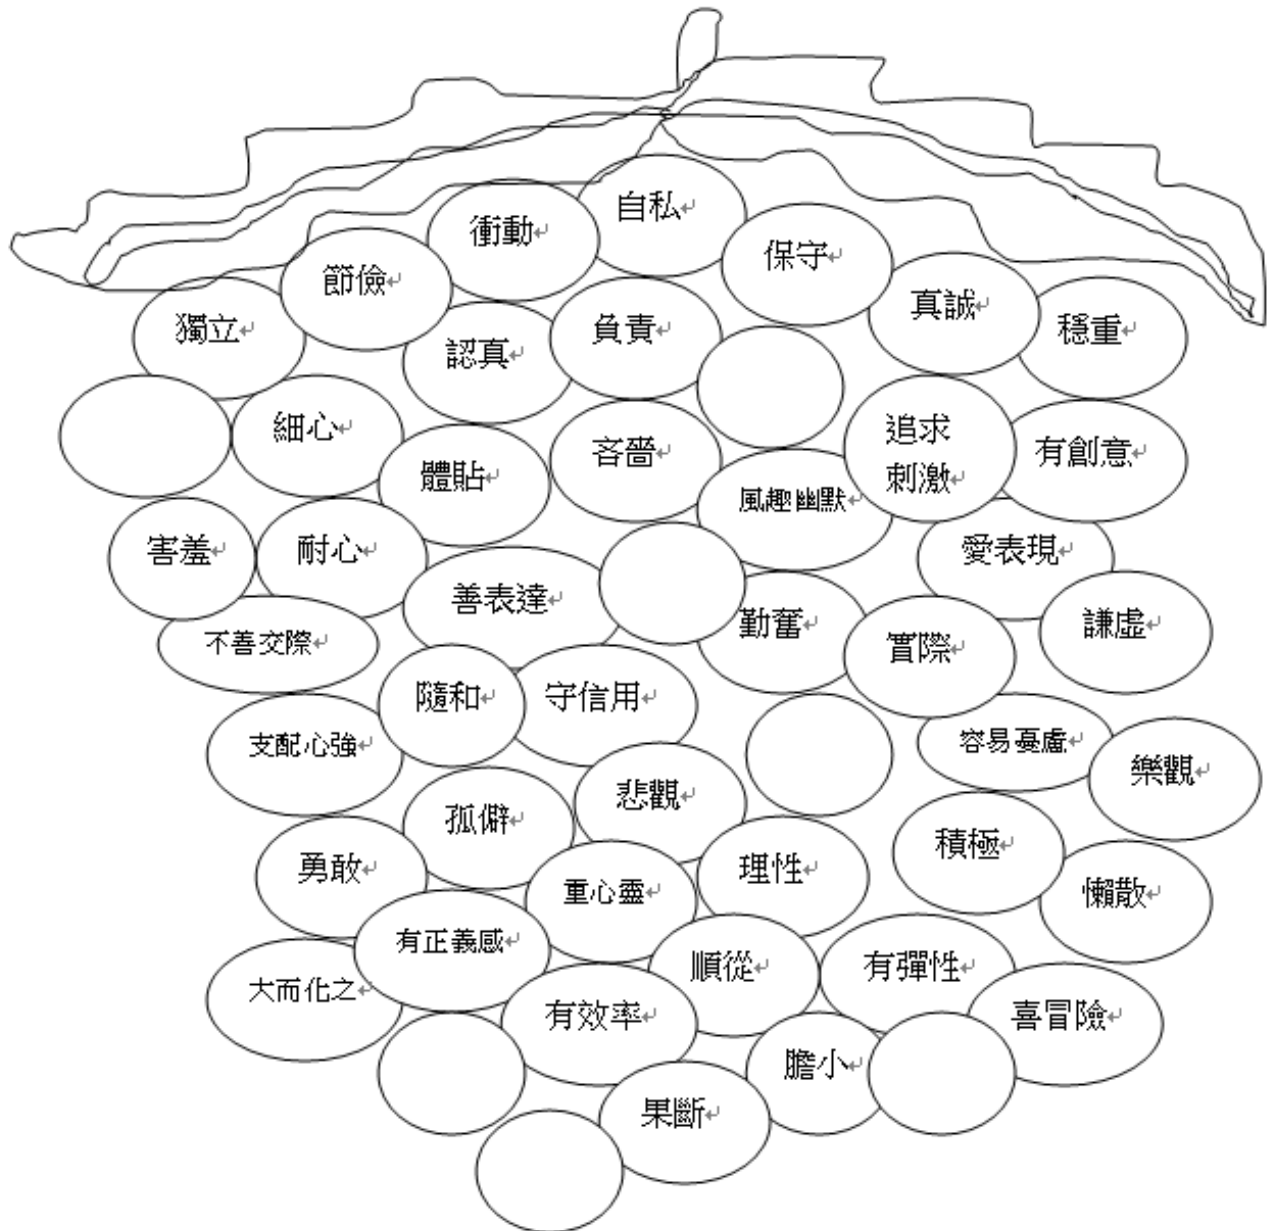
自私
衝動
保守
節儉
真誠
獨立
負責
穩重
認真
細心
吝嗇
追求刺激
有創意
體貼
風趣幽默
害羞
耐心
愛表現
善表達
勤奮
謙虛
不善交際
實際
隨和
守信用
支配心強
容易憂慮
樂觀
悲觀
孤僻
積極
勇敢
理性
重心靈
懶散
有正義感
順從
有彈性
大而化之
喜冒險
有效率
膽小
果斷